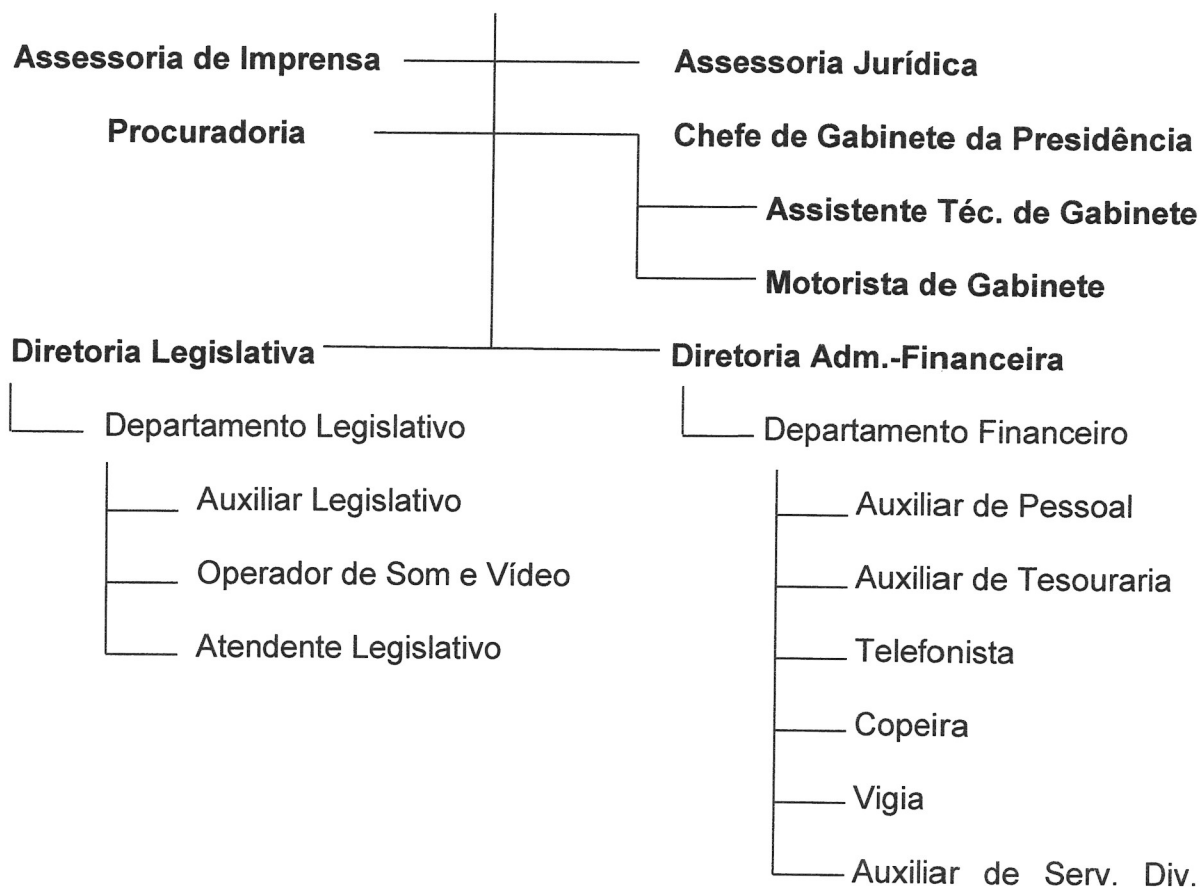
Assessoria de Imprensa

Assessoria Jurídica

Procuradoria

Chefe de Gabinete da Presidência

Assistente Téc. de Gabinete

Motorista de Gabinete

Diretoria Legislativa

Diretoria Adm.-Financeira

Departamento Legislativo

Auxiliar Legislativo

Operador de Som e Vídeo

Atendente Legislativo

Departamento Financeiro

Auxiliar de Pessoal

Auxiliar de Tesouraria

Telefonista

Copeira

Vigia

Auxiliar de Serv. Div.